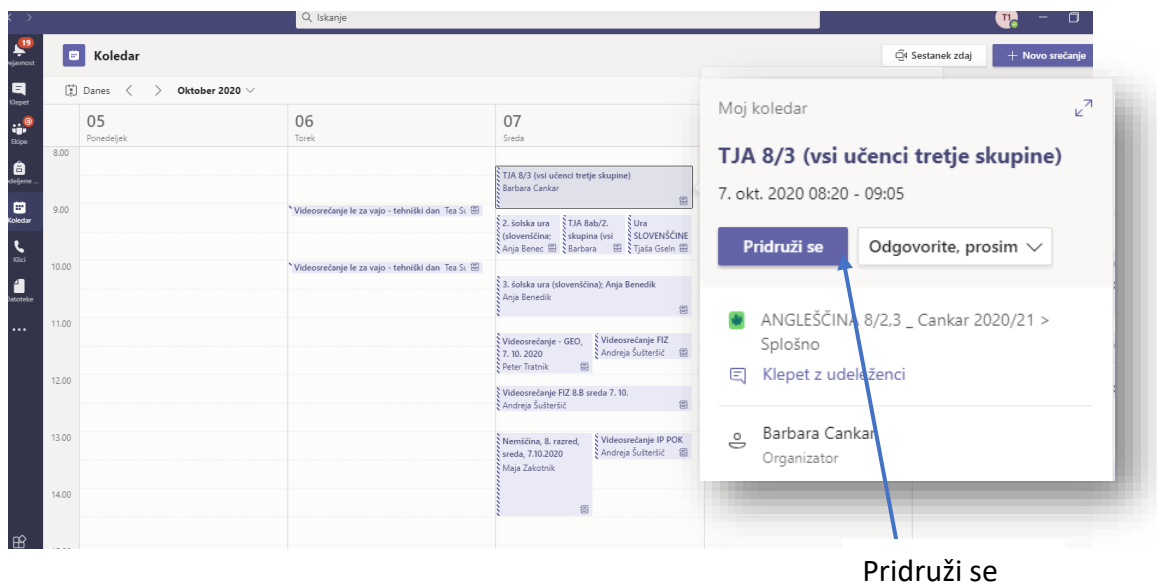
Iskanje

T1

19
Dejavnost

Klepet

Ekipe

Dodeljene ...

Koledar

Klici

Datoteke

...

Koledar

Sestanek zdaj

+ Novo srečanje

Danes

Oktober 2020

05
Ponedeljek

06
Torek

07
Sreda

8.00

9.00

10.00

11.00

12.00

13.00

14.00

TJA 8/3 (vsi učenci tretje skupine)
Barbara Cankar

Videosrečanje le za vajo - tehniški dan Tea Š

2. šolska ura (slovenščina; Anja Benec

TJA 8ab/2. skupina (vsi Barbara

Ura SLOVENŠČINE Tjaša Gseln

Videosrečanje le za vajo - tehniški dan Tea Š

3. šolska ura (slovenščina); Anja Benedik
Anja Benedik

Videosrečanje - GEO, 7. 10. 2020
Peter Tratnik

Videosrečanje FIZ
Andreja Šušteršič

Videosrečanje FIZ 8.B sreda 7. 10.
Andreja Šušteršič

Nemščina, 8. razred, sreda, 7.10.2020
Maja Zakotnik

Videosrečanje IP POK
Andreja Šušteršič

Moj koledar

TJA 8/3 (vsi učenci tretje skupine)

7. okt. 2020 08:20 - 09:05

Pridruži se

Odgovorite, prosim

ANGLEŠČINA 8/2,3 _ Cankar 2020/21 > Splošno

Klepet z udeleženci

Barbara Cankar
Organizator

Pridruži se